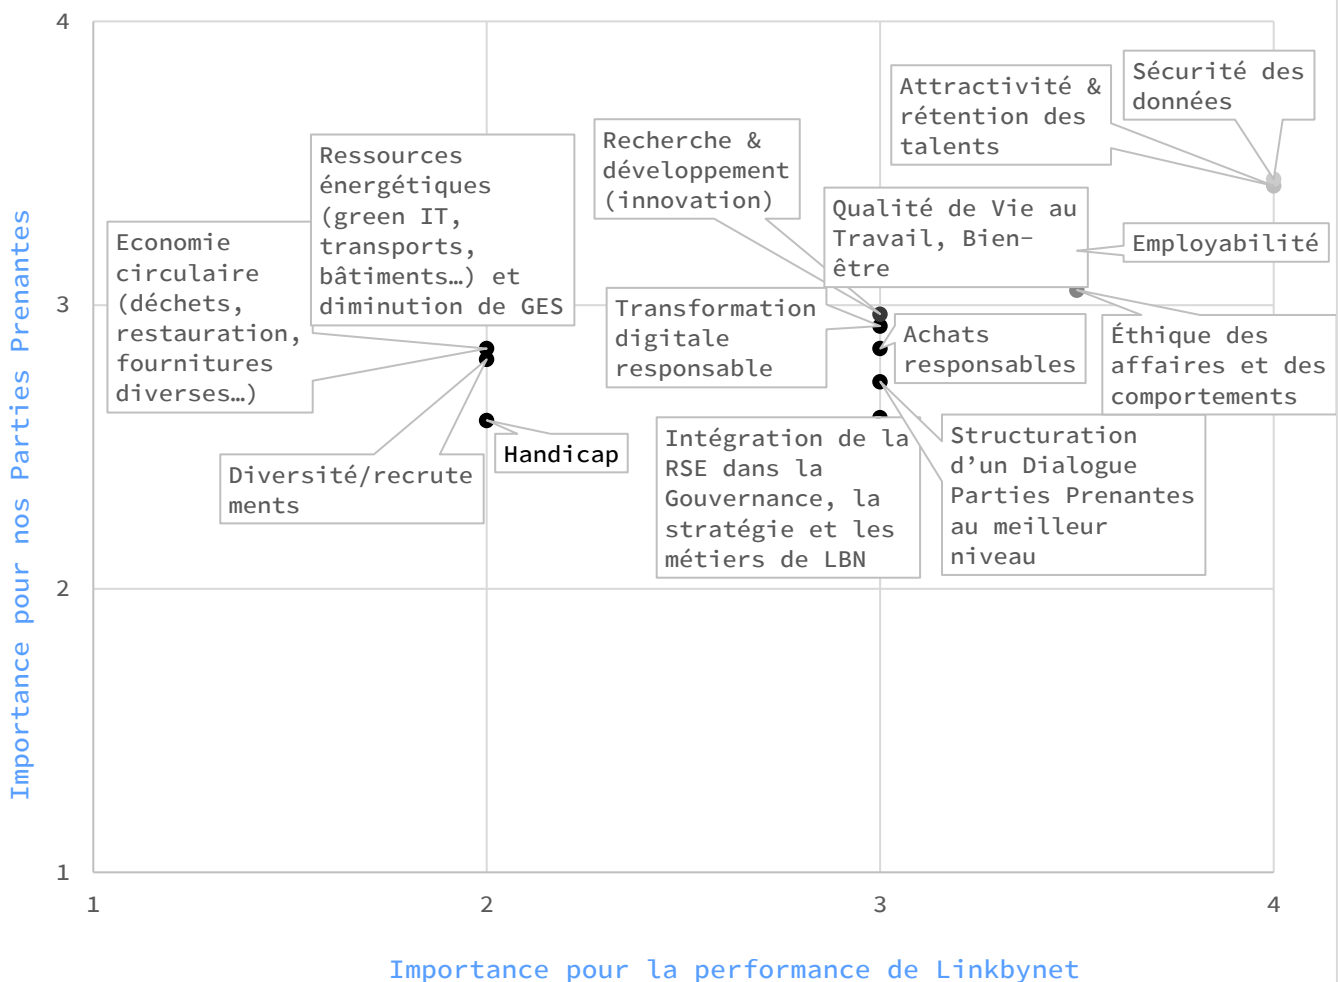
4

3

2

1

Importance pour nos Parties Prenantes

Sécurité des données

Attractivité & rétention des talents

Recherche & développement (innovation)

Ressources énergétiques (green IT, transports, bâtiments…) et diminution de GES

Economie circulaire (déchets, restauration, fournitures diverses…)

Qualité de Vie au Travail, Bien-être

Employabilité

Transformation digitale responsable

Achats responsables

Éthique des affaires et des comportements

Handicap

Diversité/recrutements

Intégration de la RSE dans la Gouvernance, la stratégie et les métiers de LBN

Structuration d'un Dialogue Parties Prenantes au meilleur niveau

1

2

3

4

Importance pour la performance de Linkbynet